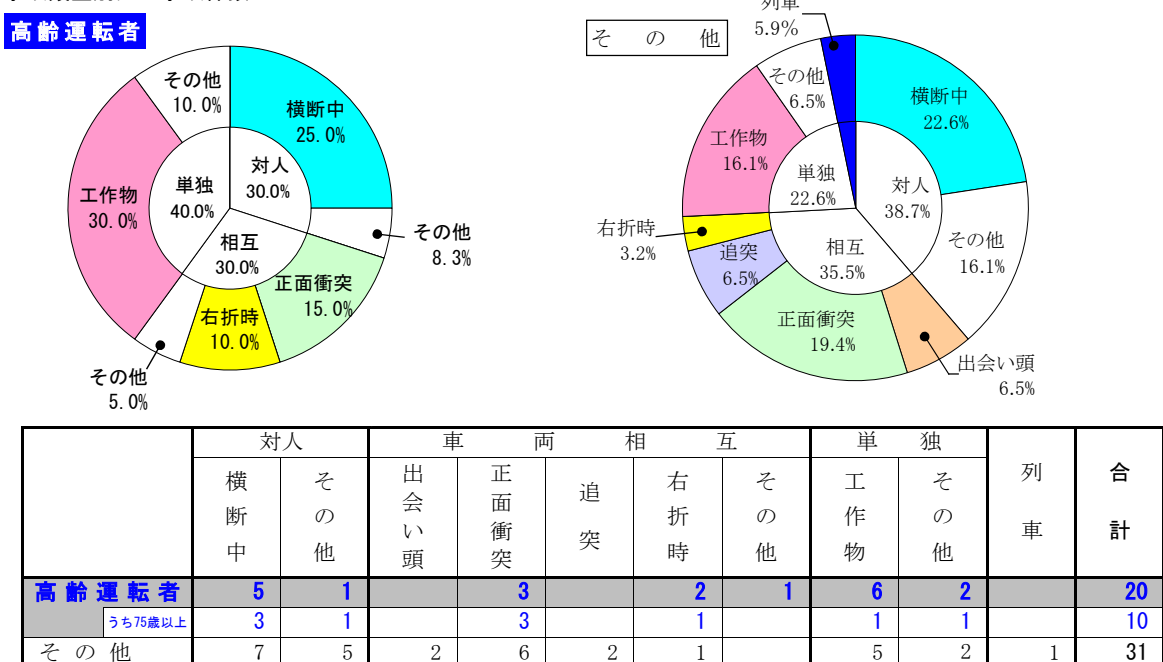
高齢運転者

その他
10.0%

横断中
25.0%

対人
30.0%

単独
40.0%

工作物
30.0%

相互
30.0%

その他
8.3%

正面衝突
15.0%

右折時
10.0%

その他
5.0%

そ の 他

列車
5.9%

その他
6.5%

横断中
22.6%

工作物
16.1%

単独
22.6%

対人
38.7%

右折時
3.2%

追突
6.5%

相互
35.5%

その他
16.1%

正面衝突
19.4%

出会い頭
6.5%

| | 対人 | | 車両相互 | | | | | 単独 | | 列車 | 合計 |
|---|---|---|---|---|---|---|---|---|---|---|---|
| | 横断中 | その他 | 出会い頭 | 正面衝突 | 追突 | 右折時 | その他 | 工作物 | その他 | | |
| 高齢運転者 | 5 | 1 | | 3 | | 2 | 1 | 6 | 2 | | 20 |
| うち75歳以上 | 3 | 1 | | 3 | | 1 | | 1 | 1 | | 10 |
| その他 | 7 | 5 | 2 | 6 | 2 | 1 | | 5 | 2 | 1 | 31 |